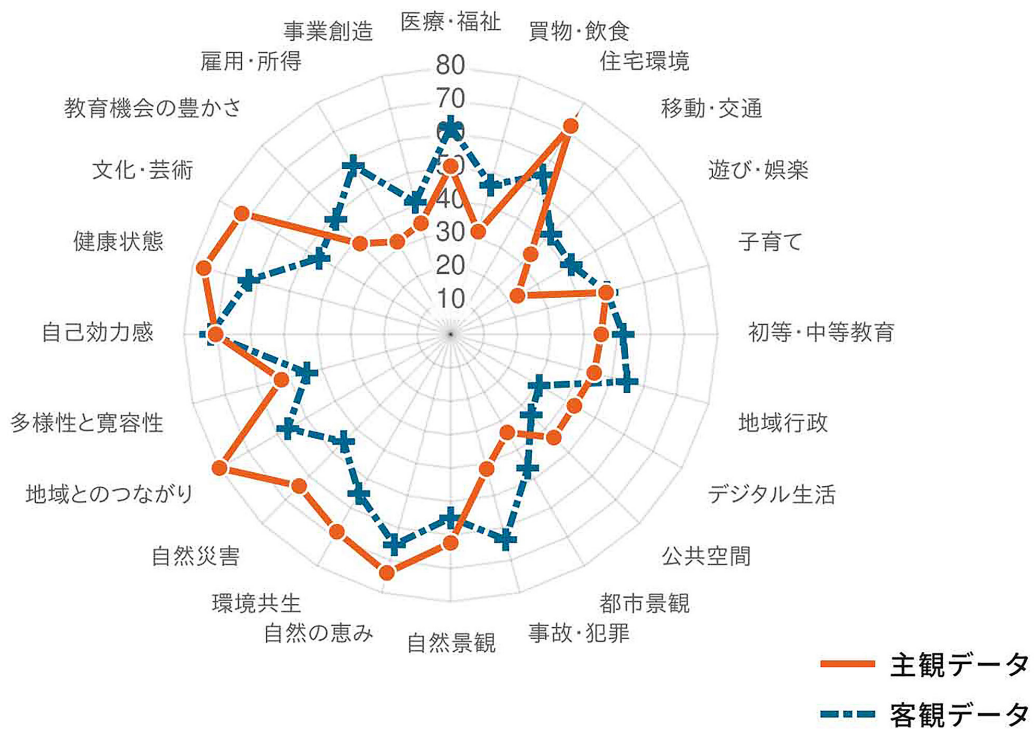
医療・福祉
買物・飲食
住宅環境
移動・交通
遊び・娯楽
子育て
初等・中等教育
地域行政
デジタル生活
公共空間
都市景観
事故・犯罪
自然景観
自然の恵み
環境共生
自然災害
地域とのつながり
多様性と寛容性
自己効力感
健康状態
文化・芸術
教育機会の豊かさ
雇用・所得
事業創造

80
70
60
50
40
30
20
10

主観データ
客観データ